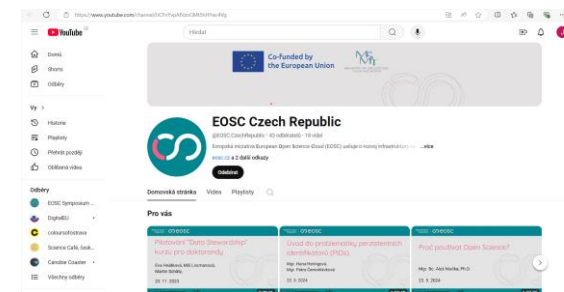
https://www.youtube.com/channel/UCh…

YouTube CZ

Hledat

Domů
Shorts
Odběry

Vy >
Historie
Playlisty
Přehrát později
Oblíbená videa

Odběry
EOSC Symposium…
DigitalEU
coleumsofostrava
Science Café, Ústí…
Caroline Courtier
Všechny odběry

Co-funded by the European Union

EOSC Czech Republic
@EOSCCzechRepublic · 43 odběratelů · 16 videí
Evropská iniciativa European Open Science Cloud (EOSC) usiluje o novou infrastrukturu … …více
eosc.cz a 2 další odkazy
Odebírat

Domovská stránka Videa Playlisty

Pro vás

eosc
Pilotování "Data Stewardship" kurzu pro doktorandy
Eva Hejlková, Mili Lochmanová, Martin Šimůnek
26. 11. 2023

eosc
Úvod do problematiky persistentních identifikátorů (PIDs)
Mgr. Hana Holmgrová, Mgr. Petra Černohlávková
22. 3. 2024

eosc
Proč používat Open Science?
Mgr. Bc. Aleš Machka, Ph.D.
22. 3. 2024